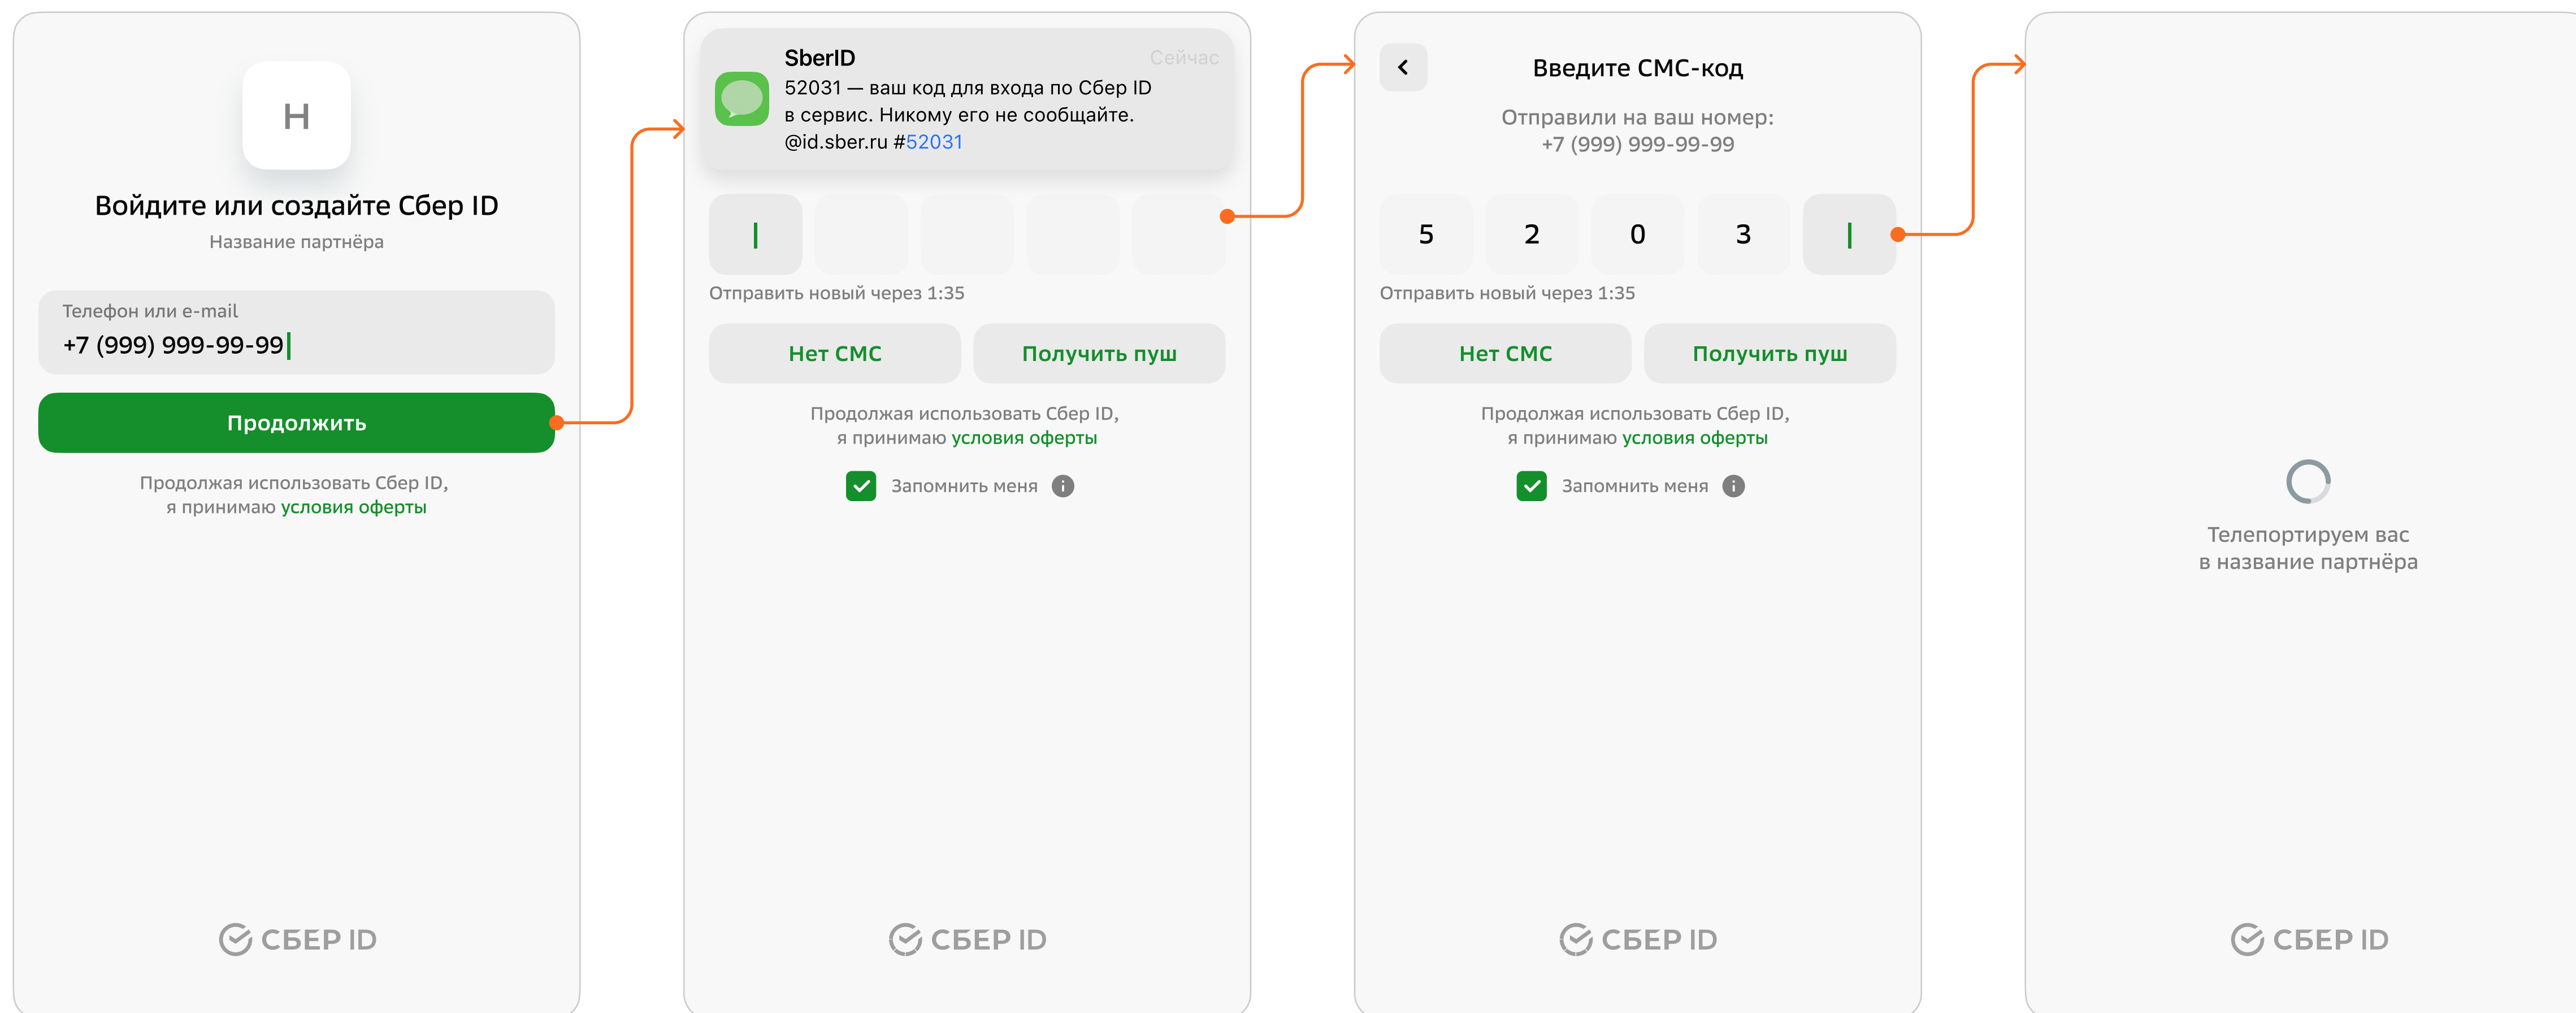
Н

Войдите или создайте Сбер ID

Название партнёра

Телефон или e-mail

+7 (999) 999-99-99

Продолжить

Продолжая использовать Сбер ID, я принимаю условия оферты

СБЕР ID

SberID

Сейчас

52031 — ваш код для входа по Сбер ID в сервис. Никому его не сообщайте. @id.sber.ru #52031

Отправить новый через 1:35

Нет СМС

Получить пуш

Продолжая использовать Сбер ID, я принимаю условия оферты

Запомнить меня

СБЕР ID

Введите СМС-код

Отправили на ваш номер: +7 (999) 999-99-99

5 2 0 3

Отправить новый через 1:35

Нет СМС

Получить пуш

Продолжая использовать Сбер ID, я принимаю условия оферты

Запомнить меня

СБЕР ID

Телепортируем вас в название партнёра

СБЕР ID